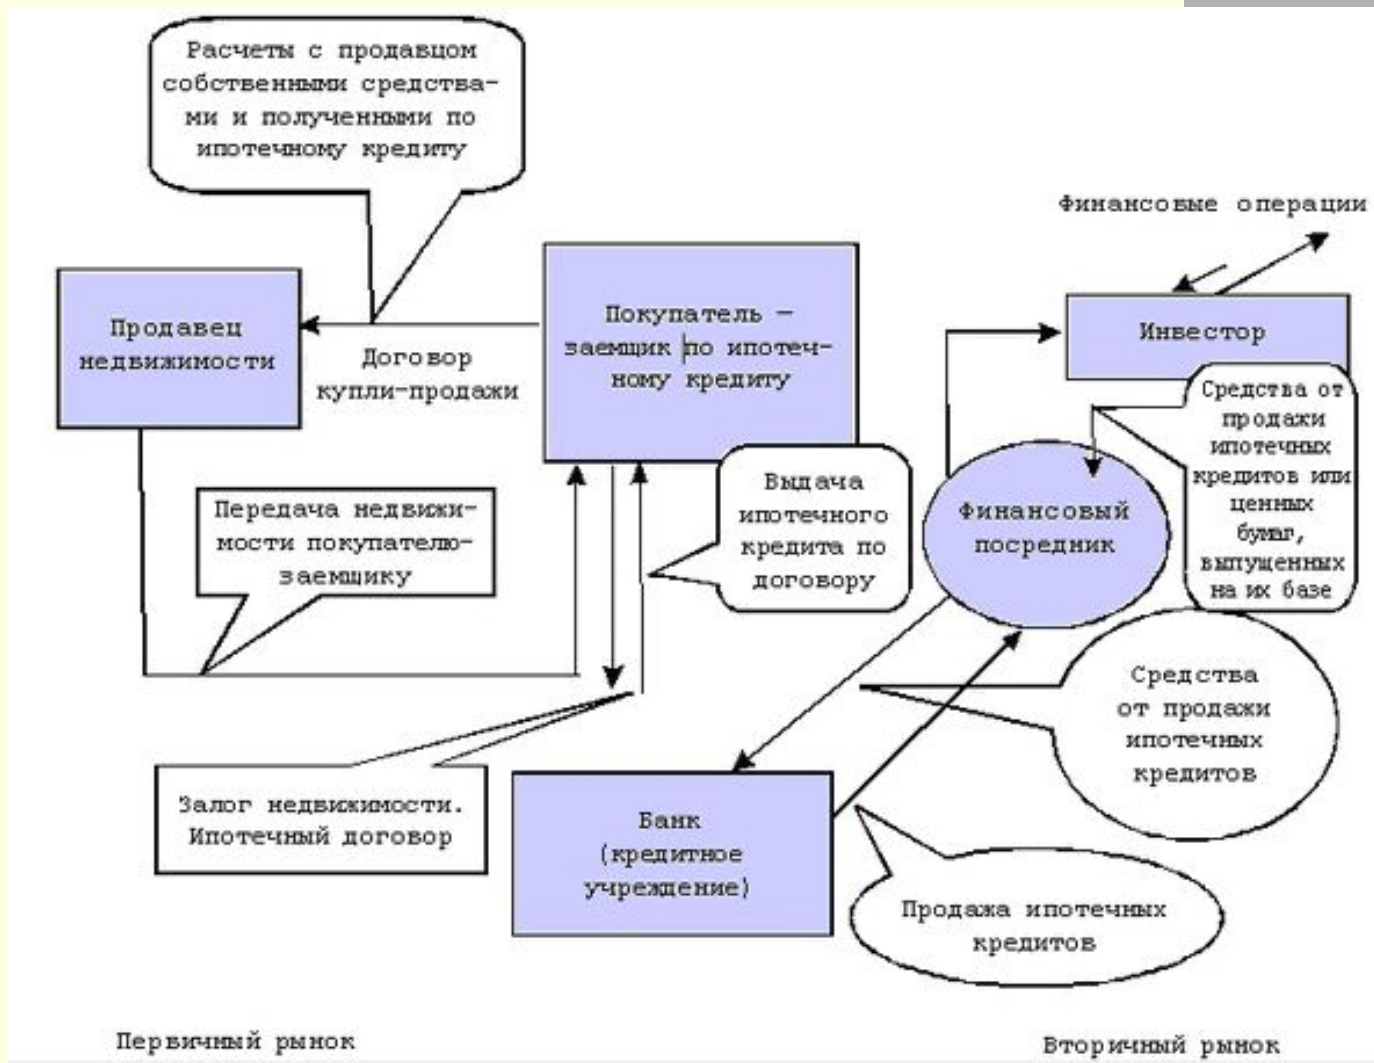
Расчеты с продавцом собственными средствами и полученными по ипотечному кредиту

Финансовые операции

Продавец недвижимости

Договор купли-продажи

Покупатель — заемщик по ипотечному кредиту

Инвестор

Средства от продажи ипотечных кредитов или ценных бумаг, выпущенных на их базе

Передача недвижимости покупателю-заемщику

Выдача ипотечного кредита по договору

Финансовый посредник

Средства от продажи ипотечных кредитов

Залог недвижимости. Ипотечный договор

Банк (кредитное учреждение)

Продажа ипотечных кредитов

Первичный рынок

Вторичный рынок